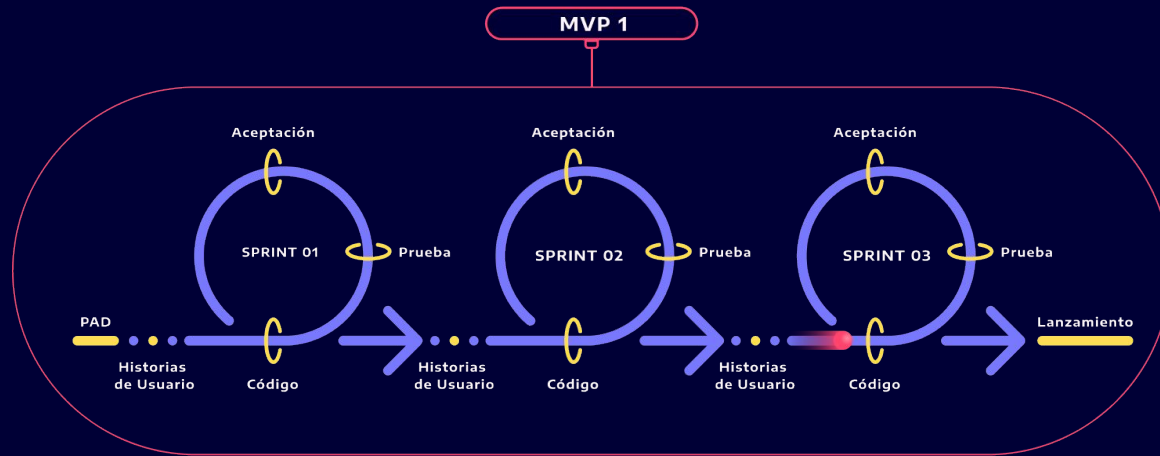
MVP 1

PAD

Historias de Usuario

Aceptación

SPRINT 01

Prueba

Código

Historias de Usuario

Aceptación

SPRINT 02

Prueba

Código

Historias de Usuario

Aceptación

SPRINT 03

Prueba

Código

Lanzamiento